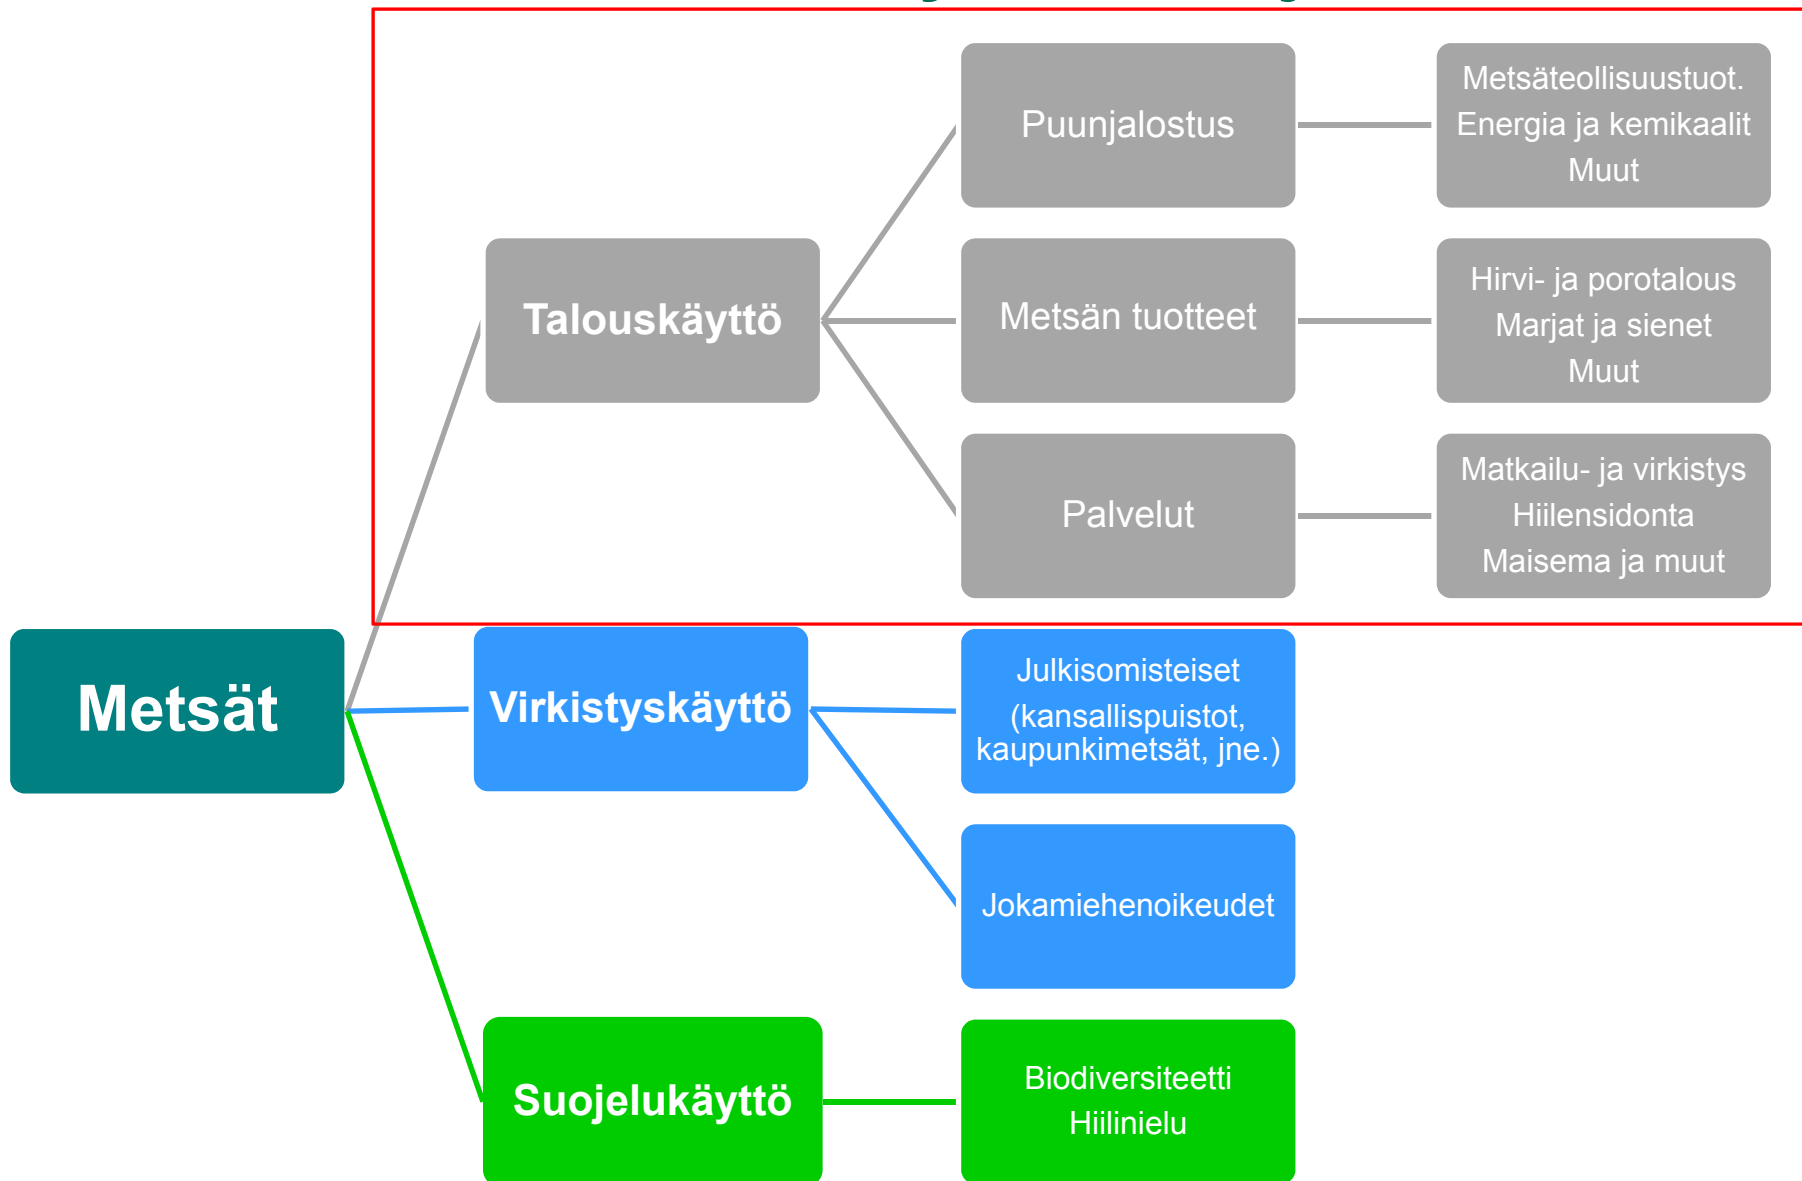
Metsät

Talouskäyttö

Puunjalostus

Metsäteollisuustuot.
Energia ja kemikaalit
Muut

Metsän tuotteet

Hirvi- ja porotalous
Marjat ja sienet
Muut

Palvelut

Matkailu- ja virkistys
Hiilensidonta
Maisema ja muut

Virkistyskäyttö

Julkisomisteiset (kansallispuistot, kaupunkimetsät, jne.)

Jokamiehenoikeudet

Suojelukäyttö

Biodiversiteetti
Hiilinielu